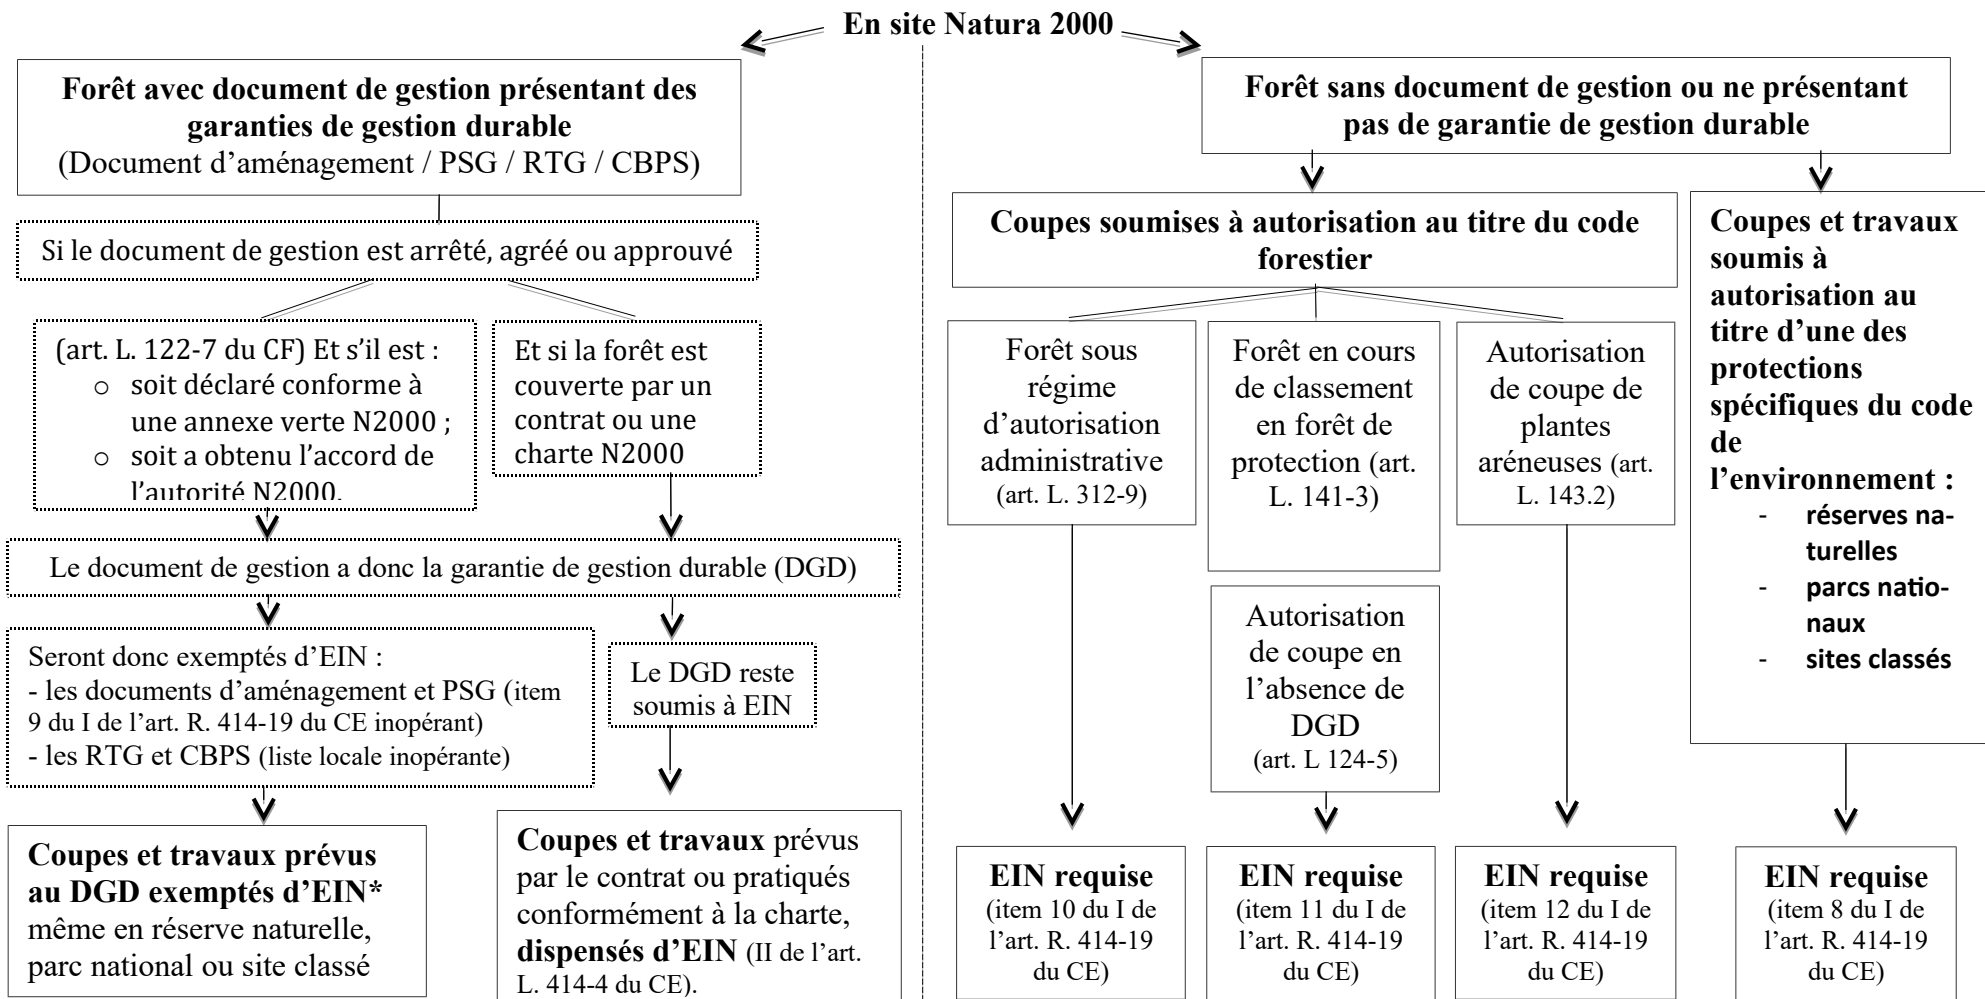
En site Natura 2000

Forêt avec document de gestion présentant des garanties de gestion durable
(Document d'aménagement / PSG / RTG / CBPS)

Si le document de gestion est arrêté, agréé ou approuvé

(art. L. 122-7 du CF) Et s'il est :
○ soit déclaré conforme à une annexe verte N2000 ;
○ soit a obtenu l'accord de l'autorité N2000.

Et si la forêt est couverte par un contrat ou une charte N2000

Le document de gestion a donc la garantie de gestion durable (DGD)

Seront donc exemptés d'EIN :
- les documents d'aménagement et PSG (item 9 du I de l'art. R. 414-19 du CE inopérant)
- les RTG et CBPS (liste locale inopérante)

Le DGD reste soumis à EIN

Coupes et travaux prévus au DGD exemptés d'EIN* même en réserve naturelle, parc national ou site classé

Coupes et travaux prévus par le contrat ou pratiqués conformément à la charte, dispensés d'EIN (II de l'art. L. 414-4 du CE).

Forêt sans document de gestion ou ne présentant pas de garantie de gestion durable

Coupes soumises à autorisation au titre du code forestier

Forêt sous régime d'autorisation administrative (art. L. 312-9)

Forêt en cours de classement en forêt de protection (art. L. 141-3)

Autorisation de coupe de plantes aréneuses (art. L. 143.2)

Autorisation de coupe en l'absence de DGD (art. L 124-5)

Coupes et travaux soumis à autorisation au titre d'une des protections spécifiques du code de l'environnement :
- réserves naturelles
- parcs nationaux
- sites classés

EIN requise (item 10 du I de l'art. R. 414-19 du CE)

EIN requise (item 11 du I de l'art. R. 414-19 du CE)

EIN requise (item 12 du I de l'art. R. 414-19 du CE)

EIN requise (item 8 du I de l'art. R. 414-19 du CE)